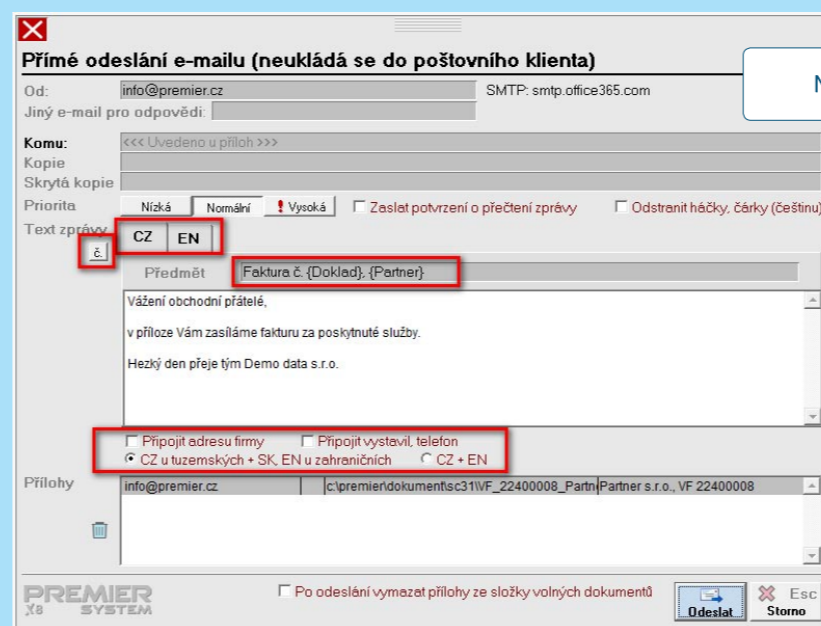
Přímé odeslání e-mailu (neukládá se do poštovního klienta)

Od: info@premier.cz SMTP: smtp.office365.com

Jiný e-mail pro odpovědi:

N

Komu: <<< Uvedeno u příloh >>>

Kopie

Skrytá kopie

Priorita Nízká Normální ! Vysoká ☐ Zaslat potvrzení o přečtení zprávy ☐ Odstranit háčky, čárky (češtinu)

Text zprávy CZ EN

č.

Předmět Faktura č. {Doklad}, {Partner}

Vážení obchodní přátelé,

v příloze Vám zasíláme fakturu za poskytnuté služby.

Hezký den přeje tým Demo data s.r.o.

☐ Připojit adresu firmy ☐ Připojit vystavil, telefon

◉ CZ u tuzemských + SK, EN u zahraničních ○ CZ + EN

Přílohy

| info@premier.cz | | c:\premier\dokument\sc31\VF_22400008_Partn | Partner s.r.o., VF 22400008 |
|---|---|---|---|

PREMIER X8 SYSTEM

☐ Po odeslání vymazat přílohy ze složky volných dokumentů

Odeslat

Esc Storno